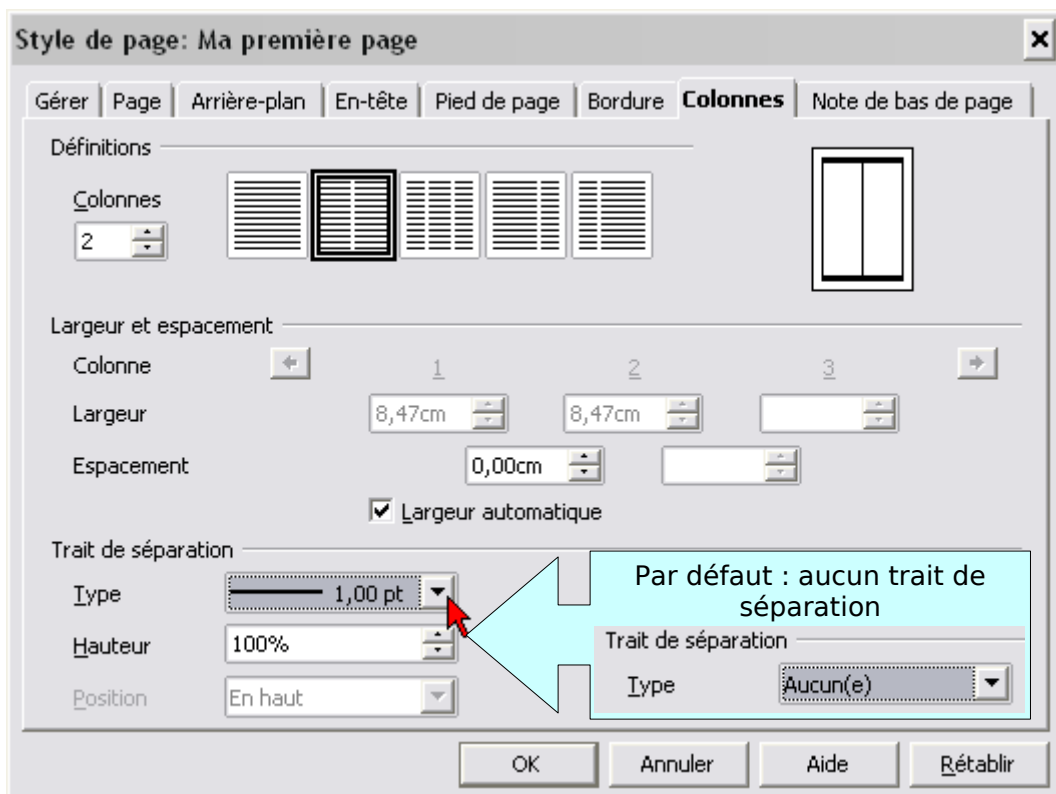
Style de page: Ma première page

Gérer | Page | Arrière-plan | En-tête | Pied de page | Bordure | Colonnes | Note de bas de page

Définitions

Colonnes
2

Largeur et espacement

Colonne 1 2 3

Largeur 8,47cm 8,47cm

Espacement 0,00cm

Largeur automatique

Trait de séparation

Type 1,00 pt

Hauteur 100%

Position En haut

Par défaut : aucun trait de séparation

Trait de séparation

Type Aucun(e)

OK Annuler Aide Rétablir